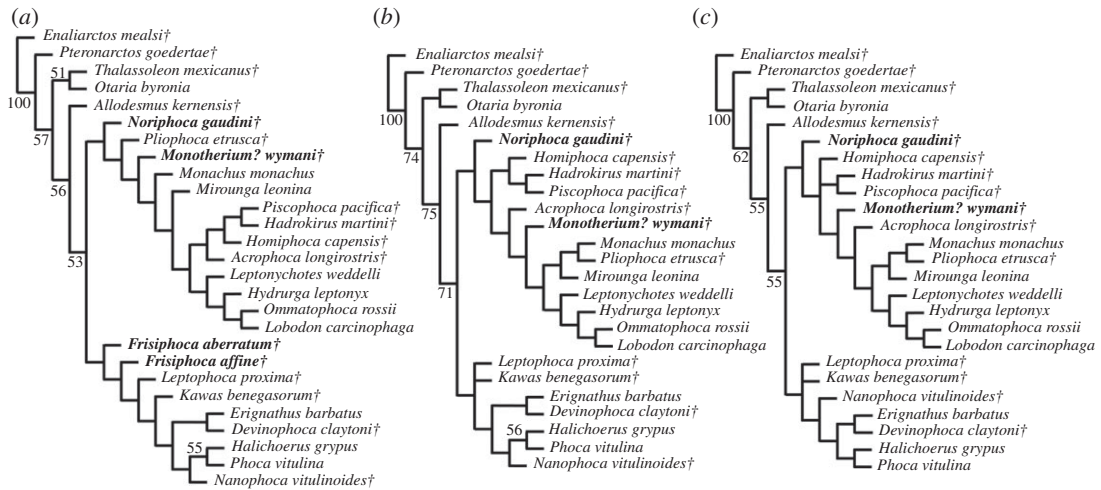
(a)

Enaliarctos mealsi†
Pteronarctos goedertae†
51
Thalassoleon mexicanus†
Otaria byronia
100
Allodesmus kernensis†
57
**Noriphoca gaudini†**
Pliophoca etrusca†
**Monotherium? wymani†**
56
Monachus monachus
Mirounga leonina
Piscophoca pacifica†
Hadrokirus martini†
Homiphoca capensis†
Acrophoca longirostris†
53
Leptonychotes weddelli
Hydrurga leptonyx
Ommatophoca rossii
Lobodon carcinophaga
**Frisiphoca aberratum†**
**Frisiphoca affine†**
Leptophoca proxima†
Kawas benegasorum†
Erignathus barbatus
Devinophoca claytoni†
55
Halichoerus grypus
Phoca vitulina
Nanophoca vitulinoides†

(b)

Enaliarctos mealsi†
Pteronarctos goedertae†
Thalassoleon mexicanus†
Otaria byronia
100
Allodesmus kernensis†
74
**Noriphoca gaudini†**
Homiphoca capensis†
Hadrokirus martini†
75
Piscophoca pacifica†
Acrophoca longirostris†
**Monotherium? wymani†**
Monachus monachus
Pliophoca etrusca†
Mirounga leonina
71
Leptonychotes weddelli
Hydrurga leptonyx
Ommatophoca rossii
Lobodon carcinophaga
Leptophoca proxima†
Kawas benegasorum†
Erignathus barbatus
Devinophoca claytoni†
56
Halichoerus grypus
Phoca vitulina
Nanophoca vitulinoides†

(c)

Enaliarctos mealsi†
Pteronarctos goedertae†
Thalassoleon mexicanus†
Otaria byronia
100
Allodesmus kernensis†
62
**Noriphoca gaudini†**
Homiphoca capensis†
Hadrokirus martini†
Piscophoca pacifica†
55
**Monotherium? wymani†**
Acrophoca longirostris†
Monachus monachus
Pliophoca etrusca†
Mirounga leonina
55
Leptonychotes weddelli
Hydrurga leptonyx
Ommatophoca rossii
Lobodon carcinophaga
Leptophoca proxima†
Kawas benegasorum†
Nanophoca vitulinoides†
Erignathus barbatus
Devinophoca claytoni†
Halichoerus grypus
Phoca vitulina